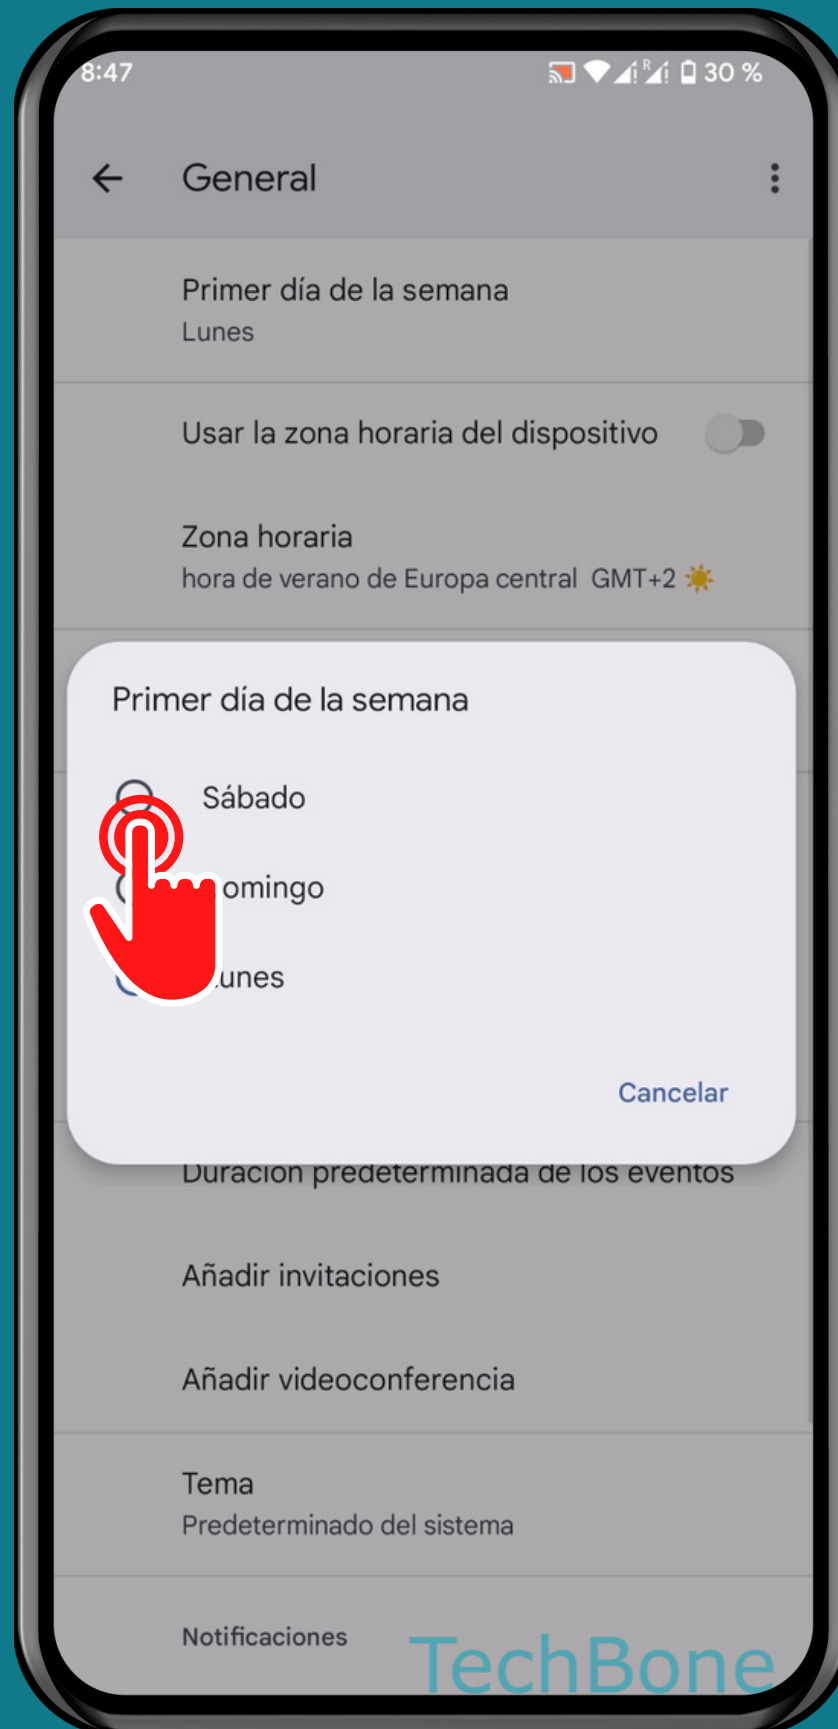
8:47

30 %

General

Primer día de la semana
Lunes

Usar la zona horaria del dispositivo

Zona horaria
hora de verano de Europa central GMT+2

Primer día de la semana

Sábado

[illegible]omingo

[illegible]unes

Cancelar

Duración predeterminada de los eventos

Añadir invitaciones

Añadir videoconferencia

Tema
Predeterminado del sistema

Notificaciones

TechBone